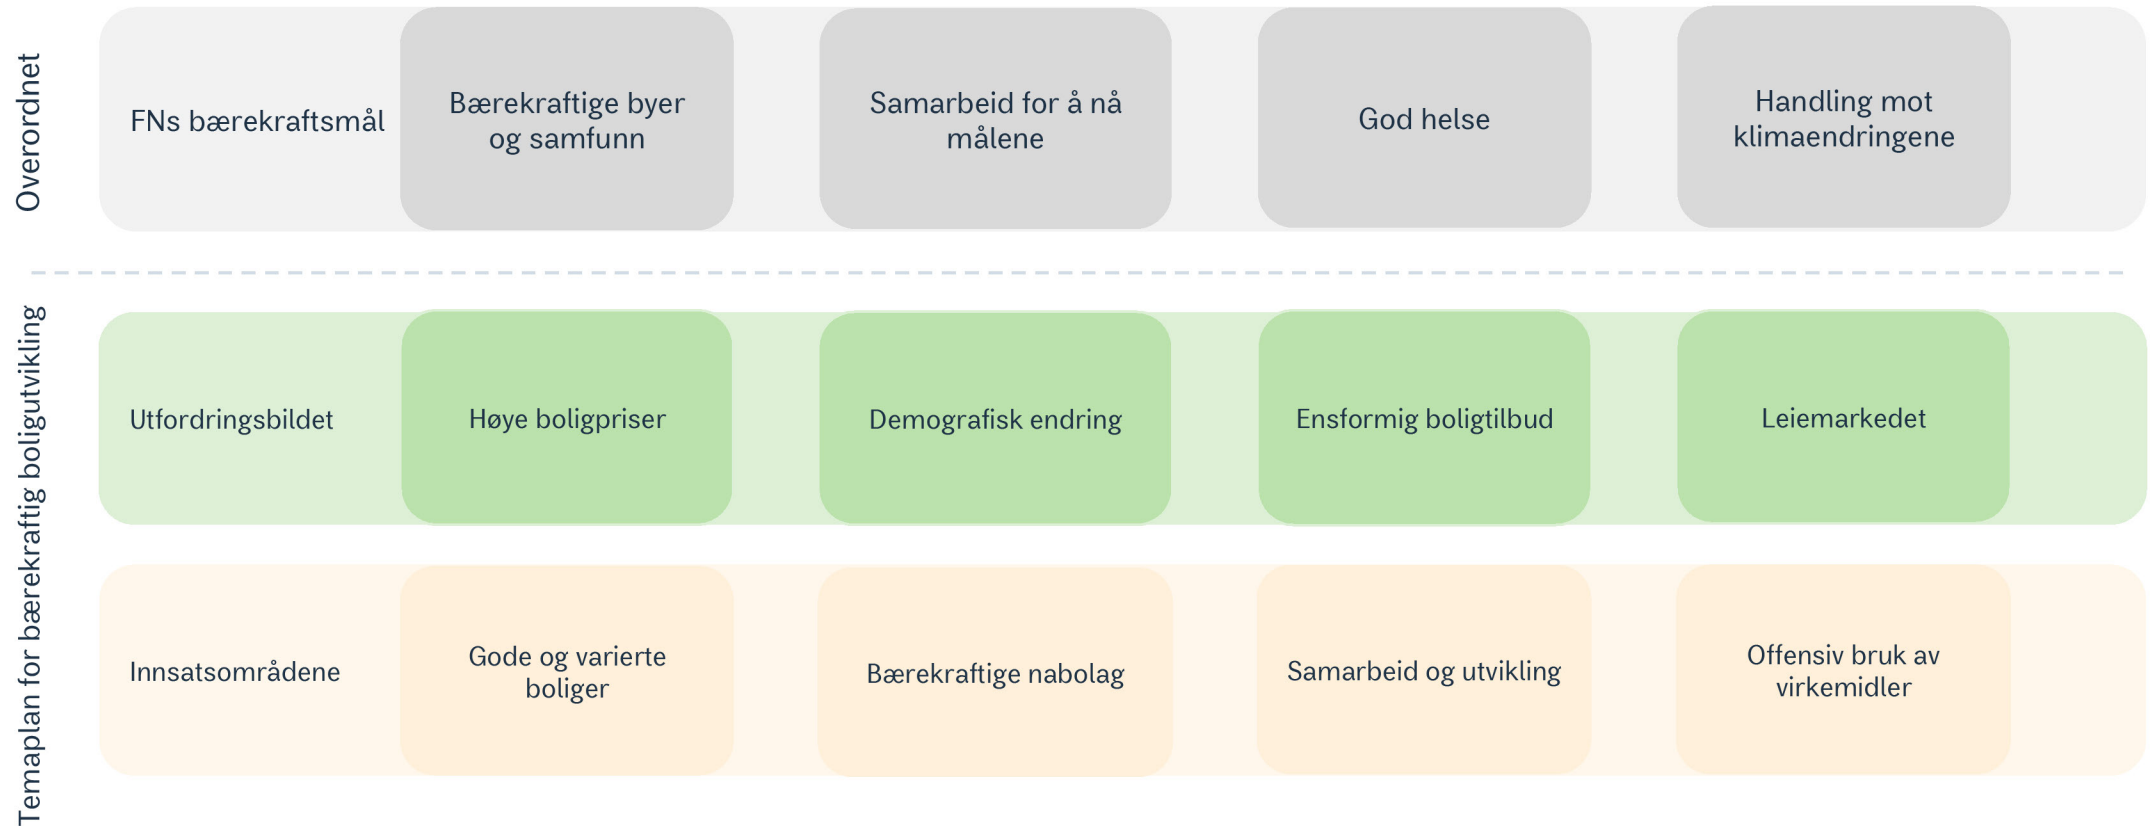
Overordnet

FNs bærekraftsmål

Bærekraftige byer og samfunn

Samarbeid for å nå målene

God helse

Handling mot klimaendringene

Temaplan for bærekraftig boligutvikling

Utfordringsbildet

Høye boligpriser

Demografisk endring

Ensformig boligtilbud

Leiemarkedet

Innsatsområdene

Gode og varierte boliger

Bærekraftige nabolag

Samarbeid og utvikling

Offensiv bruk av virkemidler